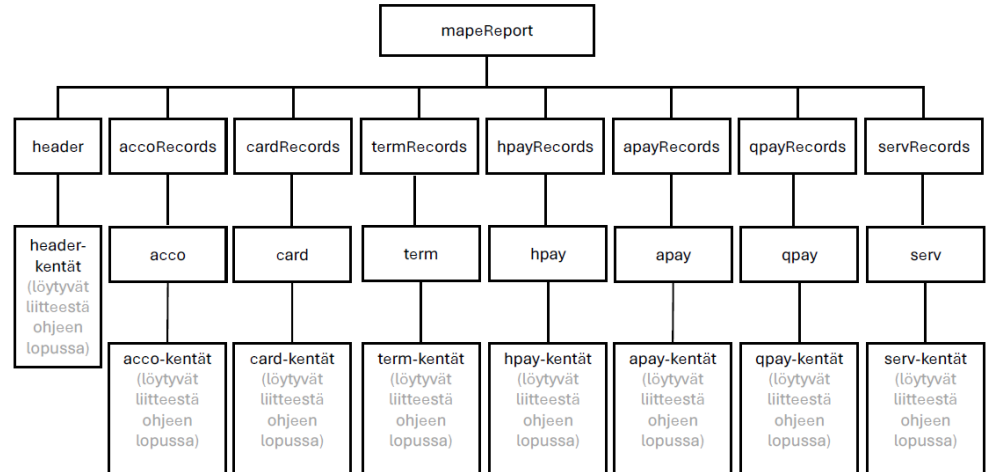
mapeReport

header

accoRecords

cardRecords

termRecords

hpayRecords

apayRecords

qpayRecords

servRecords

header-kentät (löytyvät liitteestä ohjeen lopussa)

acco

card

term

hpay

apay

qpay

serv

acco-kentät (löytyvät liitteestä ohjeen lopussa)

card-kentät (löytyvät liitteestä ohjeen lopussa)

term-kentät (löytyvät liitteestä ohjeen lopussa)

hpay-kentät (löytyvät liitteestä ohjeen lopussa)

apay-kentät (löytyvät liitteestä ohjeen lopussa)

qpay-kentät (löytyvät liitteestä ohjeen lopussa)

serv-kentät (löytyvät liitteestä ohjeen lopussa)